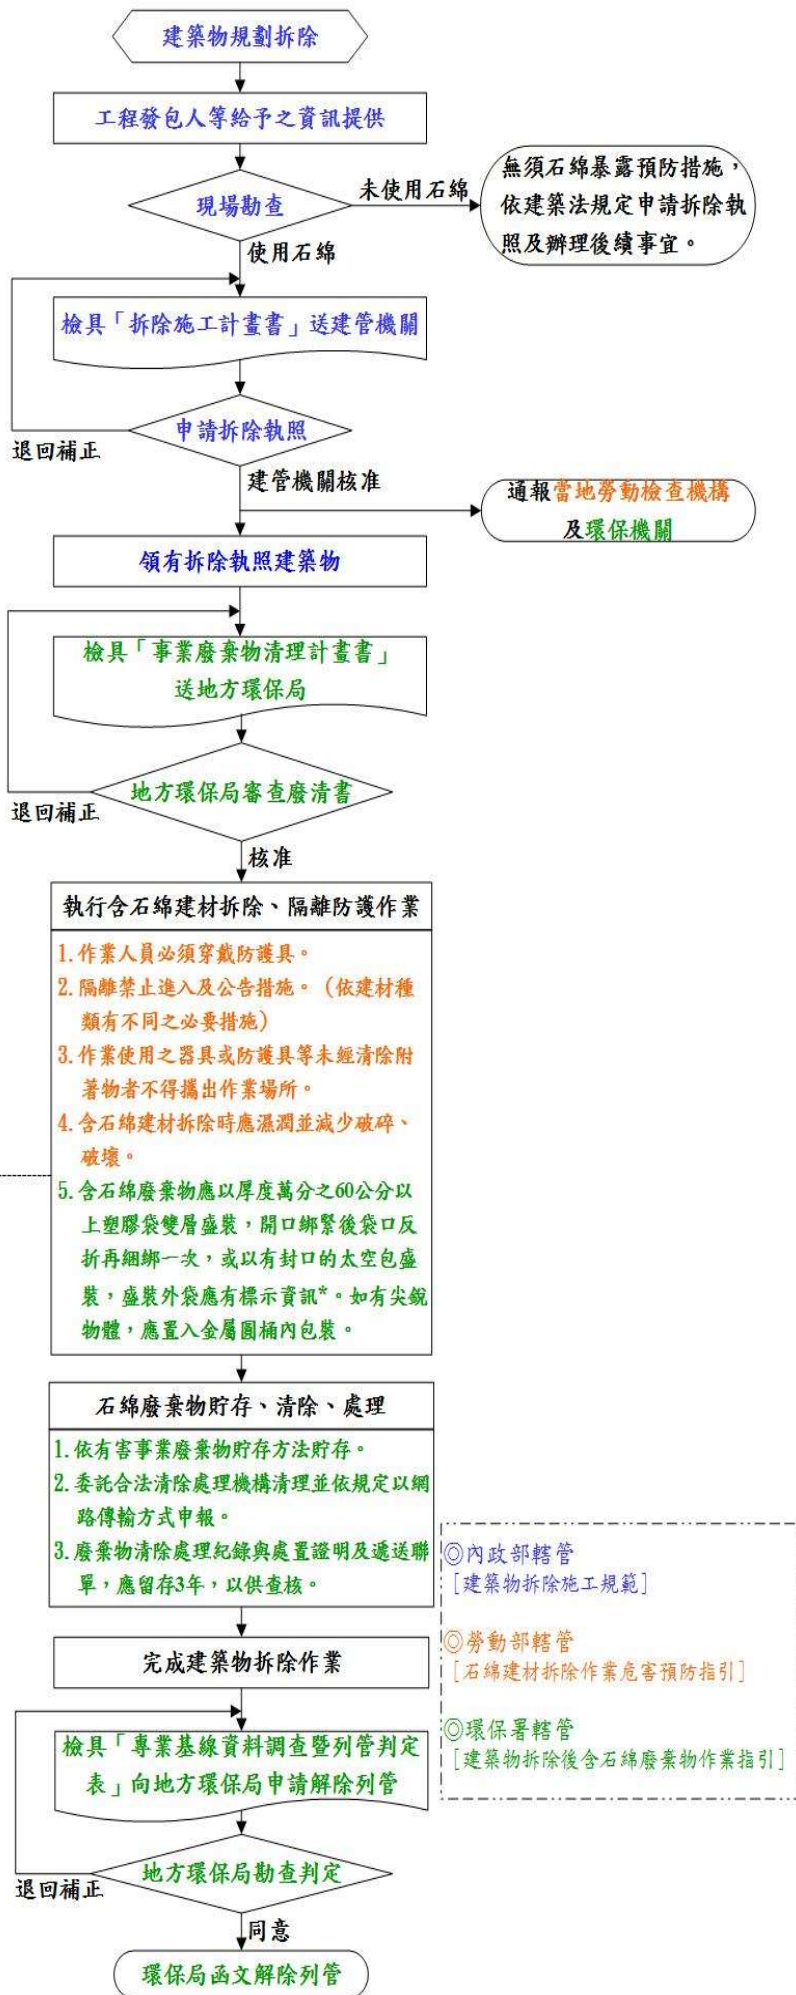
建築物規劃拆除

工程發包人等給予之資訊提供

現場勘查

未使用石綿

無須石綿暴露預防措施，依建築法規定申請拆除執照及辦理後續事宜。

使用石綿

檢具「拆除施工計畫書」送建管機關

申請拆除執照

退回補正

建管機關核准

通報當地勞動檢查機構及環保機關

領有拆除執照建築物

檢具「事業廢棄物清理計畫書」送地方環保局

地方環保局審查廢清書

退回補正

核准

執行含石綿建材拆除、隔離防護作業

1. 作業人員必須穿戴防護具。
2. 隔離禁止進入及公告措施。（依建材種類有不同之必要措施）
3. 作業使用之器具或防護具等未經清除附著物者不得攜出作業場所。
4. 含石綿建材拆除時應濕潤並減少破碎、破壞。
5. 含石綿廢棄物應以厚度萬分之60公分以上塑膠袋雙層盛裝，開口綁緊後袋口反折再綑綁一次，或以有封口的太空包盛裝，盛裝外袋應有標示資訊*。如有尖銳物體，應置入金屬圓桶內包裝。

石綿廢棄物貯存、清除、處理

1. 依有害事業廢棄物貯存方法貯存。
2. 委託合法清除處理機構清理並依規定以網路傳輸方式申報。
3. 廢棄物清除處理紀錄與處置證明及遞送聯單，應留存3年，以供查核。

◎內政部轄管
［建築物拆除施工規範］

◎勞動部轄管
［石綿建材拆除作業危害預防指引］

◎環保署轄管
［建築物拆除後含石綿廢棄物作業指引］

完成建築物拆除作業

檢具「專業基線資料調查暨列管判定表」向地方環保局申請解除列管

地方環保局勘查判定

退回補正

同意

環保局函文解除列管